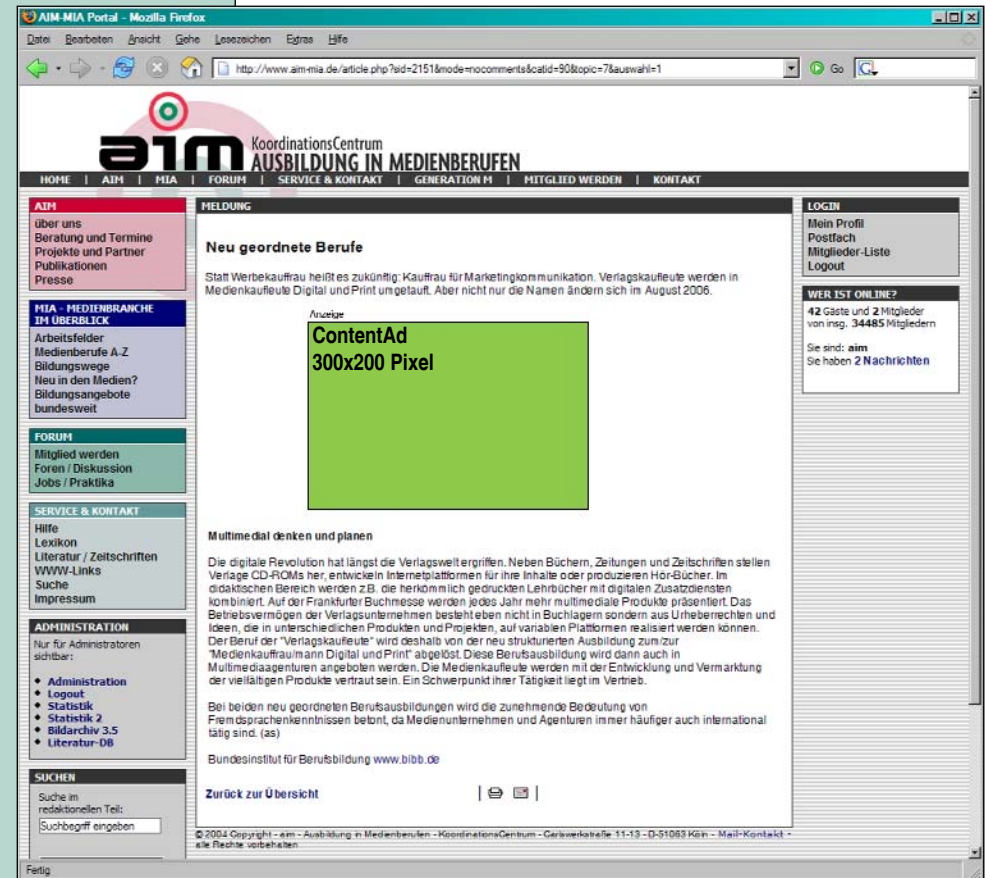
AIM-MIA Portal - Mozilla Firefox

Datei Bearbeiten Ansicht Gehe Lesezeichen Extras Hilfe

http://www.aim-mia.de/article.php?sid=2151&mode=nocomments&catid=90&topic=7&auswahl=1

Go

aim KoordinationsCentrum AUSBILDUNG IN MEDIENBERUFEN

HOME | AIM | MIA | FORUM | SERVICE & KONTAKT | GENERATION M | MITGLIED WERDEN | KONTAKT

AIM
über uns
Beratung und Termine
Projekte und Partner
Publikationen
Presse

MIA - MEDIENBRANCHE IM ÜBERBLICK
Arbeitsfelder
Medienberufe A-Z
Bildungswege
Neu in den Medien?
Bildungsangebote bundesweit

FORUM
Mitglied werden
Foren / Diskussion
Jobs / Praktika

SERVICE & KONTAKT
Hilfe
Lexikon
Literatur / Zeitschriften
WWW-Links
Suche
Impressum

ADMINISTRATION
Nur für Administratoren sichtbar:

• Administration
• Logout
• Statistik
• Statistik 2
• Bildarchiv 3.5
• Literatur-DB

SUCHEN
Suche im redaktionellen Teil:
Suchbegriff eingeben

MELDUNG

Neu geordnete Berufe

Statt Werbekauffrau heißt es zukünftig: Kauffrau für Marketingkommunikation. Verlagskaufleute werden in Medienkaufleute Digital und Print umgetauft. Aber nicht nur die Namen ändern sich im August 2006.

Anzeige
ContentAd
300x200 Pixel

Multimedial denken und planen

Die digitale Revolution hat längst die Verlagswelt ergriffen. Neben Büchern, Zeitungen und Zeitschriften stellen Verlage CD-ROMs her, entwickeln Internetplattformen für ihre Inhalte oder produzieren Hör-Bücher. Im didaktischen Bereich werden z.B. die herkömmlich gedruckten Lehrbücher mit digitalen Zusatzdiensten kombiniert. Auf der Frankfurter Buchmesse werden jedes Jahr mehr multimediale Produkte präsentiert. Das Betriebsvermögen der Verlagsunternehmen besteht eben nicht in Buchlagern sondern aus Urheberrechten und Ideen, die in unterschiedlichen Produkten und Projekten, auf variablen Plattformen realisiert werden können. Der Beruf der "Verlagskaufleute" wird deshalb von der neu strukturierten Ausbildung zum/zur "Medienkauffrau/mann Digital und Print" abgelöst. Diese Berufsausbildung wird dann auch in Multimediaagenturen angeboten werden. Die Medienkaufleute werden mit der Entwicklung und Vermarktung der vielfältigen Produkte vertraut sein. Ein Schwerpunkt ihrer Tätigkeit liegt im Vertrieb.

Bei beiden neu geordneten Berufsausbildungen wird die zunehmende Bedeutung von Fremdsprachenkenntnissen betont, da Medienunternehmen und Agenturen immer häufiger auch international tätig sind. (as)

Bundesinstitut für Berufsbildung www.bibb.de

Zurück zur Übersicht

© 2004 Copyright - aim - Ausbildung in Medienberufen - KoordinationsCentrum - Carlswerkstraße 11-13 - D-51063 Köln - Mail-Kontakt - alle Rechte vorbehalten

LOGIN
Mein Profil
Postfach
Mitglieder-Liste
Logout

WER IST ONLINE?
42 Gäste und 2 Mitglieder von insg. 34485 Mitgliedern

Sie sind: aim
Sie haben 2 Nachrichten

Fertig